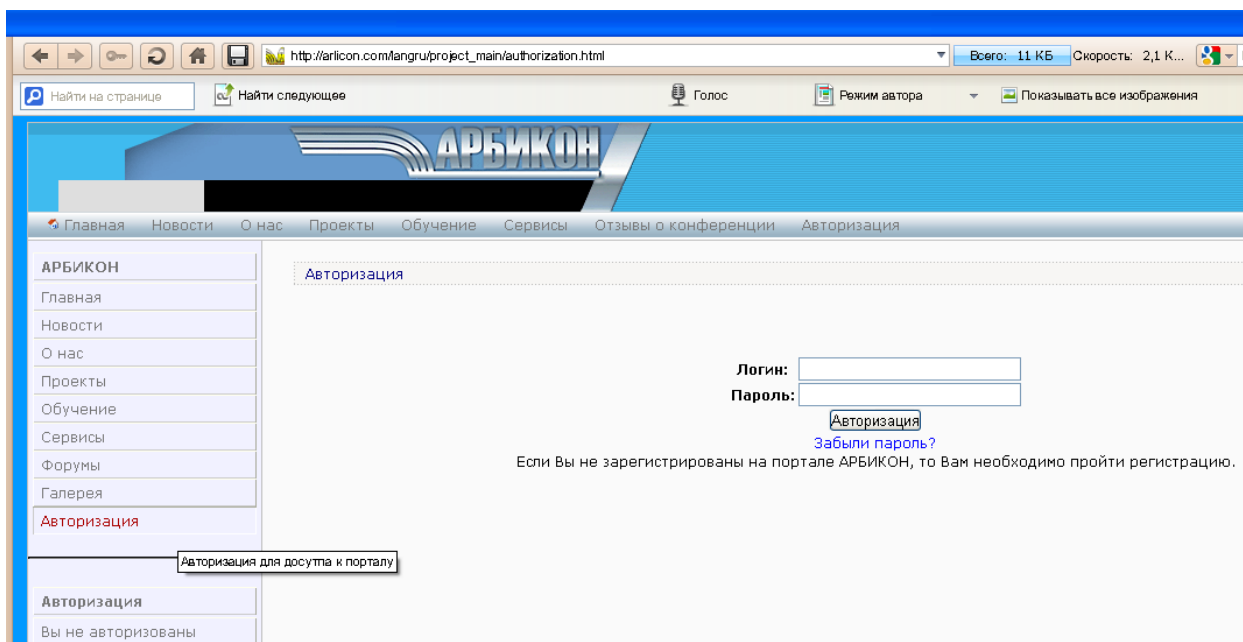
http://arlicon.com/langru/project_main/authorization.html

Всего: 11 КБ Скорость: 2,1 К...

Найти на странице
Найти следующее
Голос
Режим автора
Показывать все изображения

АРБИКОН

Главная Новости О нас Проекты Обучение Сервисы Отзывы о конференции Авторизация

АРБИКОН
Главная
Новости
О нас
Проекты
Обучение
Сервисы
Форумы
Галерея
Авторизация

Авторизация для досутпа к порталу

Авторизация
Вы не авторизованы

Авторизация

Логин:
Пароль:
Авторизация
Забыли пароль?
Если Вы не зарегистрированы на портале АРБИКОН, то Вам необходимо пройти регистрацию.